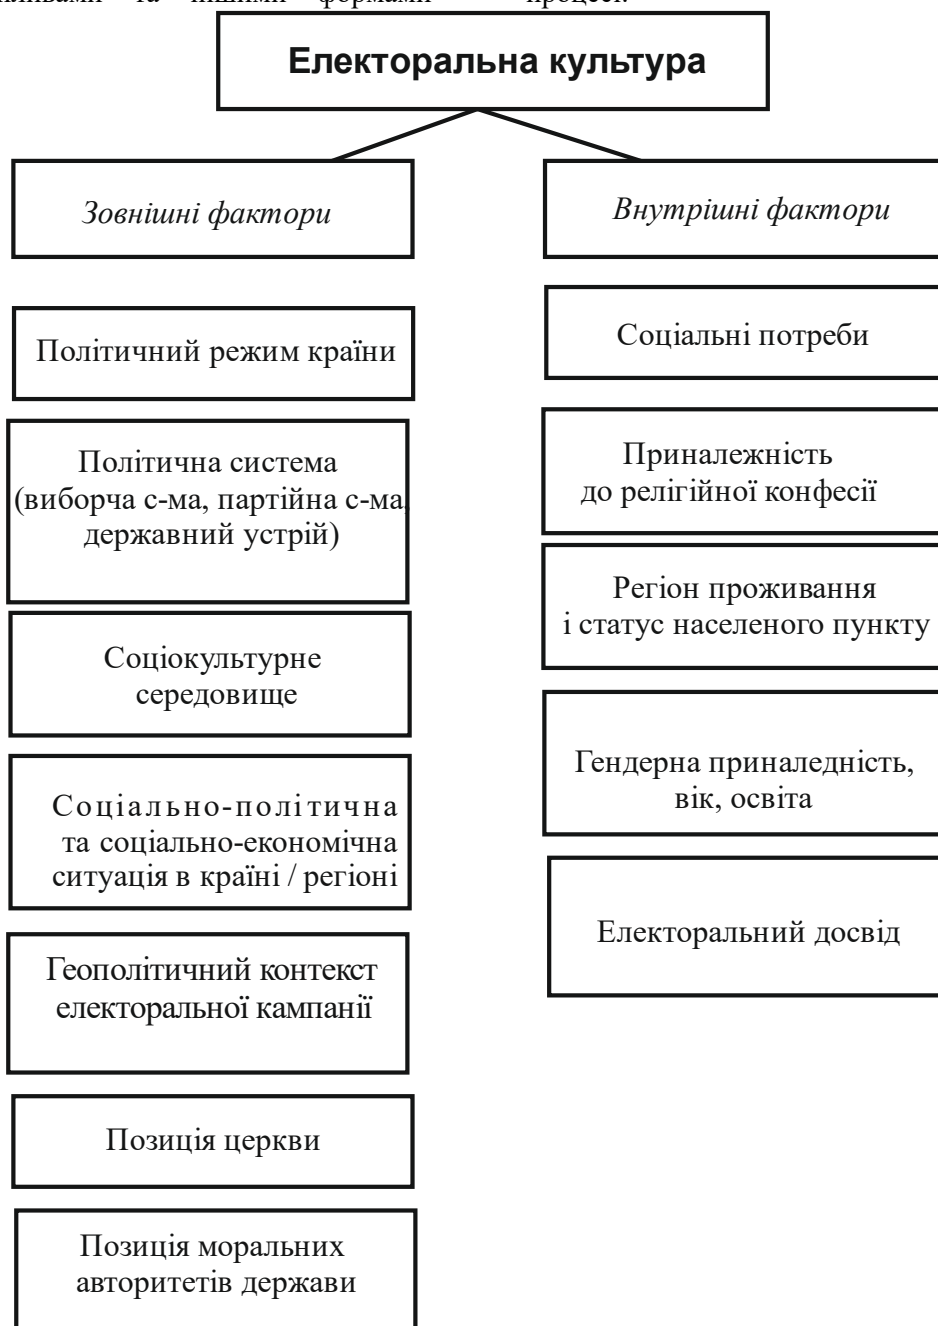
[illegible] та іншими формами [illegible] процес.

Електоральна культура

Зовнішні фактори

Внутрішні фактори

Політичний режим країни

Політична система (виборча с-ма, партійна с-ма, державний устрій)

Соціокультурне середовище

Соціально-політична та соціально-економічна ситуація в країні / регіоні

Геополітичний контекст електоральної кампанії

Позиція церкви

Позиція моральних авторитетів держави

Соціальні потреби

Приналежність до релігійної конфесії

Регіон проживання і статус населеного пункту

Гендерна приналедність, вік, освіта

Електоральний досвід